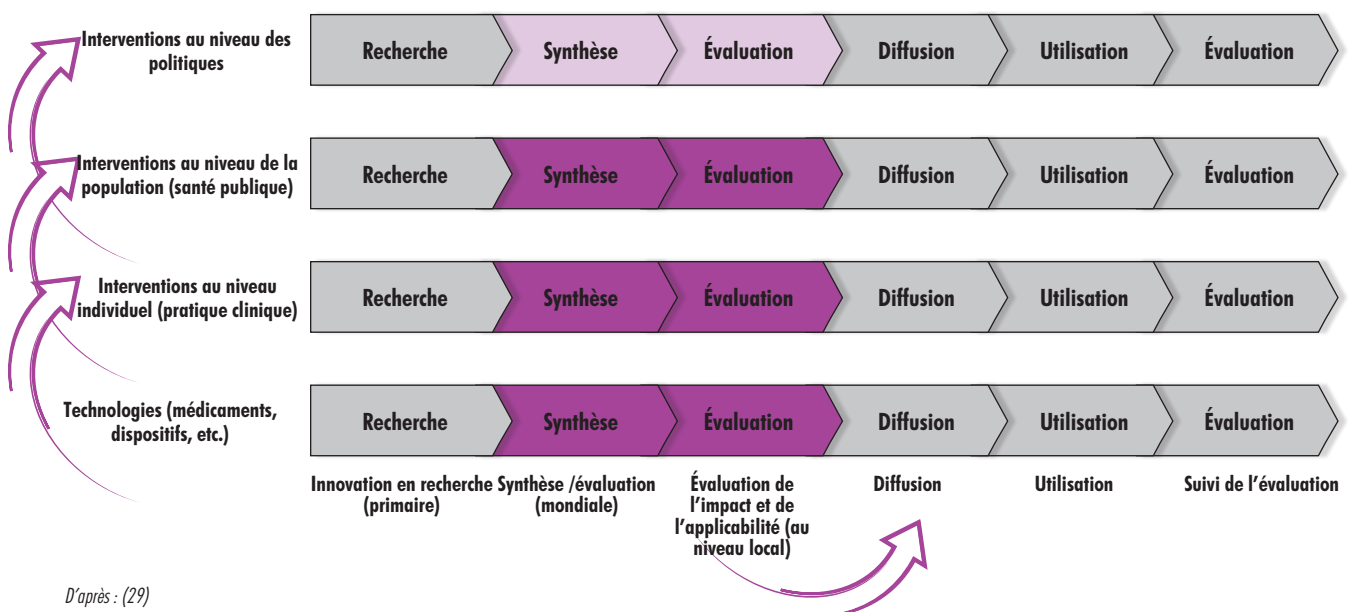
Interventions au niveau des politiques

| Recherche | Synthèse | Évaluation | Diffusion | Utilisation | Évaluation |
|---|---|---|---|---|---|

Interventions au niveau de la population (santé publique)

| Recherche | Synthèse | Évaluation | Diffusion | Utilisation | Évaluation |
|---|---|---|---|---|---|

Interventions au niveau individuel (pratique clinique)

| Recherche | Synthèse | Évaluation | Diffusion | Utilisation | Évaluation |
|---|---|---|---|---|---|

Technologies (médicaments, dispositifs, etc.)

| Recherche | Synthèse | Évaluation | Diffusion | Utilisation | Évaluation |
|---|---|---|---|---|---|
| Innovation en recherche (primaire) | Synthèse /évaluation (mondiale) | Évaluation de l'impact et de l'applicabilité (au niveau local) | Diffusion | Utilisation | Suivi de l'évaluation |

D'après : (29)